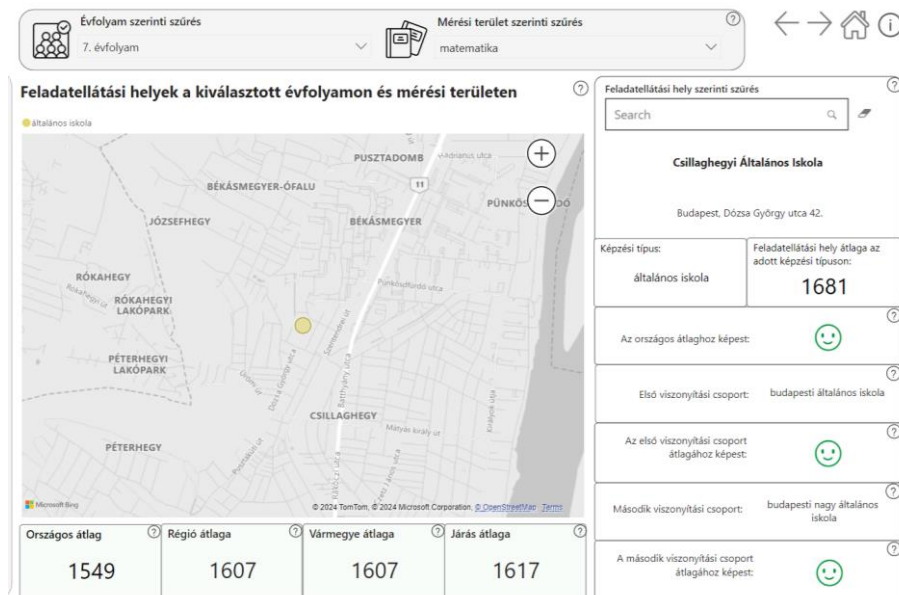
Évfolyam szerinti szűrés
7. évfolyam

Mérési terület szerinti szűrés
matematika

?

Feladatellátási helyek a kiválasztott évfolyamon és mérési területen

?

általános iskola

PUSZTADOMB
BÉKÁSMEGYER-ÓFALU
PÜNKÖSDFÜRDŐ
JÓZSEFHEGY
BÉKÁSMEGYER
RÓKAHEGY
RÓKAHEGYI LAKÓPARK
PÉTERHEGYI LAKÓPARK
CSILLAGHEGY
PÉTERHEGY
11

Microsoft Bing
© 2024 TomTom, © 2024 Microsoft Corporation, © OpenStreetMap Terms

Országos átlag
1549

Régió átlaga
1607

Vármegye átlaga
1607

Járás átlaga
1617

Feladatellátási hely szerinti szűrés
Search

Csillaghegyi Általános Iskola

Budapest, Dózsa György utca 42.

Képzési típus:
általános iskola

Feladatellátási hely átlaga az adott képzési típuson:
1681

Az országos átlaghoz képest:

Első viszonyítási csoport:
budapesti általános iskola

Az első viszonyítási csoport átlagához képest:

Második viszonyítási csoport:
budapesti nagy általános iskola

A második viszonyítási csoport átlagához képest: